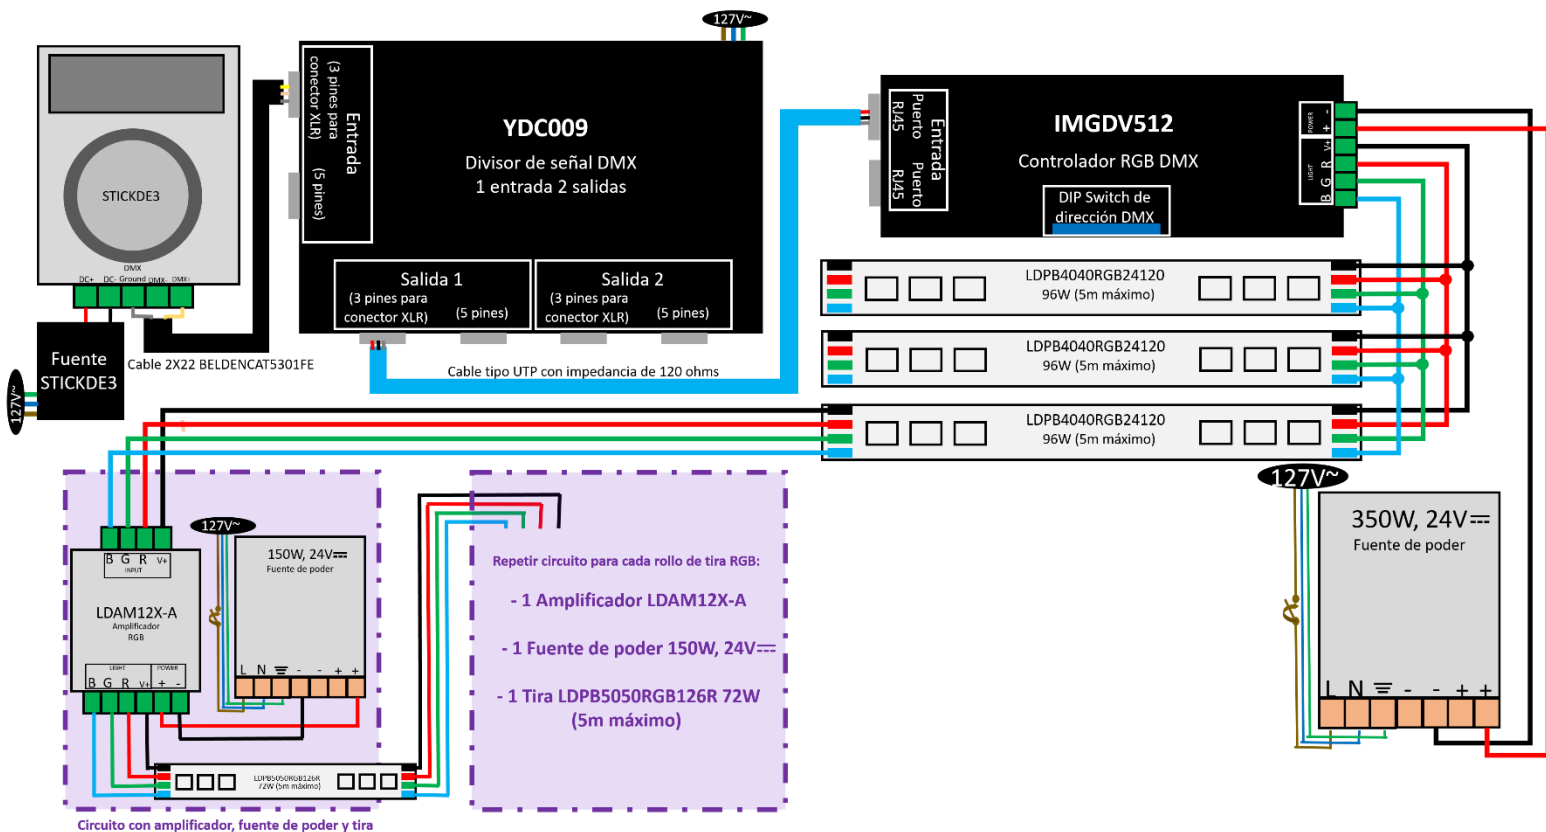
127V~

STICKDE3

DMX
DC+ DC- Ground DMX- DMX+

Fuente STICKDE3

127V~

Cable 2X22 BELDENCAT5301FE

Entrada (3 pines para conector XLR) (5 pines)

YDC009
Divisor de señal DMX
1 entrada 2 salidas

Salida 1
(3 pines para conector XLR) (5 pines)

Salida 2
(3 pines para conector XLR) (5 pines)

Cable tipo UTP con impedancia de 120 ohms

Entrada
Puerto RJ45
Puerto RJ45

IMGDV512
Controlador RGB DMX

DIP Switch de dirección DMX

POWER - V+ +
LIGHT B G R

LDPB4040RGB24120
96W (5m máximo)

LDPB4040RGB24120
96W (5m máximo)

LDPB4040RGB24120
96W (5m máximo)

127V~

350W, 24V⎓
Fuente de poder

L N ⏚ - - + +

B G R V+
INPUT

LDAM12X-A
Amplificador RGB

LIGHT POWER
B G R V+ + -

127V~

150W, 24V⎓
Fuente de poder

L N ⏚ - - + +

LDPB5050RGB126R
72W (5m máximo)

Repetir circuito para cada rollo de tira RGB:

- 1 Amplificador LDAM12X-A

- 1 Fuente de poder 150W, 24V⎓

- 1 Tira LDPB5050RGB126R 72W (5m máximo)

Circuito con amplificador, fuente de poder y tira